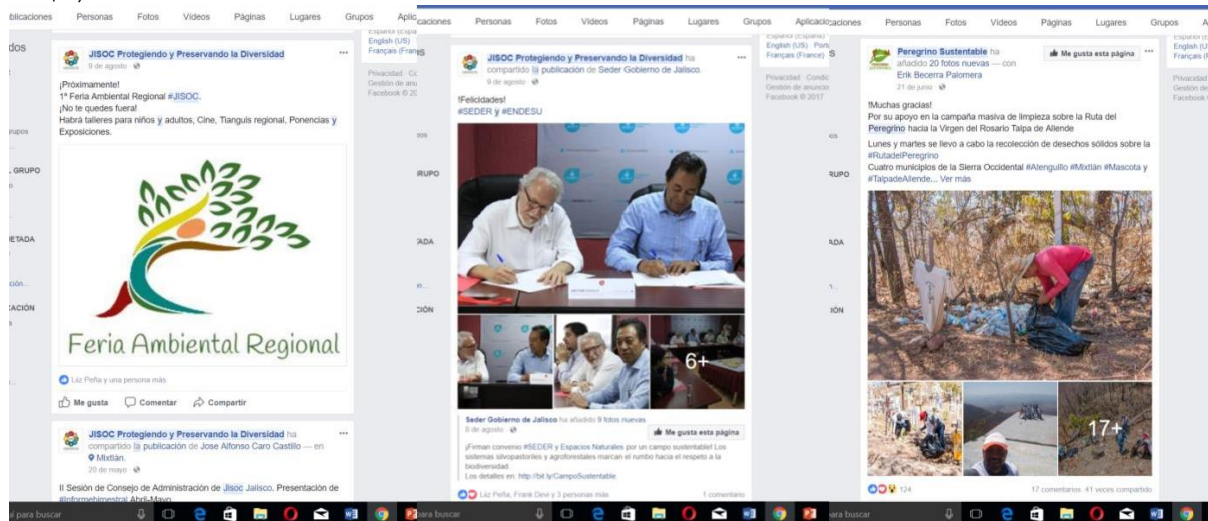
plicaciones Personas Fotos Videos Páginas Lugares Grupos Aplic

dos

rupos

. GRUPO

ETADA

ción...

CACIÓN

JISOC Protegiendo y Preservando la Diversidad
9 de agosto

¡Próximamente!
1° Feria Ambiental Regional #JISOC.
¡No te quedes fuera!
Habrá talleres para niños y adultos, Cine, Tianguis regional, Ponencias y Exposiciones.

Feria Ambiental Regional

Liz Peña y una persona más

Me gusta Comentar Compartir

JISOC Protegiendo y Preservando la Diversidad ha compartido la publicación de Jose Alfonso Caro Castillo — en Mixtlán.
20 de mayo

II Sesión de Consejo de Administración de Jisoc Jalisco. Presentación de #Informebimestral Abril-Mayo

Español (España)
English (US)
Français (France)

Privacidad · Cond
Gestión de anu
Facebook © 20

para buscar

caciones Personas Fotos Videos Páginas Lugares Grupos Aplicaciones

JISOC Protegiendo y Preservando la Diversidad ha compartido la publicación de Seder Gobierno de Jalisco.
9 de agosto

!Felicidades!
#SEDER y #ENDESU

6+

Seder Gobierno de Jalisco ha añadido 9 fotos nuevas.
8 de agosto

Me gusta esta página

¡Firman convenio #SEDER y Espacios Naturales por un campo sustentable! Los sistemas silvopastoriles y agroforestales marcan el rumbo hacia el respeto a la biodiversidad.
Los detalles en: http://bit.ly/CampoSustentable

Liz Peña, Frank Dev y 3 personas más 1 comentario

Español (España)
English (US) Port
Français (France)

Privacidad · Condic
Gestión de anuncio
Facebook © 2017

RUPO

ADA

ÓN

para buscar

caciones Personas Fotos Videos Páginas Lugares Grupos A

Peregrino Sustentable ha añadido 20 fotos nuevas — con Erik Becerra Palomera.
21 de junio

Me gusta esta página

!Muchas gracias!
Por su apoyo en la campaña masiva de limpieza sobre la Ruta del Peregrino hacia la Virgen del Rosario Talpa de Allende
Lunes y martes se llevo a cabo la recolección de desechos sólidos sobre la #RutadelPeregrino
Cuatro municipios de la Sierra Occidental #Atenguillo #Mixtlán #Mascota y #TalpadeAllende... Ver más

17+

124 17 comentarios 41 veces compartido

Español
English (U
Français (F

Privacidad
Gestión d
Facebook

RUPO

ADA

ÓN

para buscar